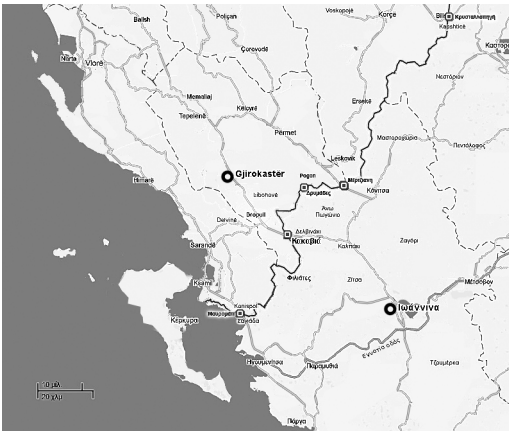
Ballsh
Poliçan
Voskopojë
Korçe
Bilisht
Κρυσταλλοπηγή
Kapshticë
Καστοριά
Narta
Vlorë
Çorovodë
Memaliaj
Këlcyrë
Tepelenë
Përmet
Ersekë
Νεστόριον
Leskovik
Μαστοροχώρια
Πεντάλοφος
Gjirokastër
Himarë
Libohovë
Pogon
Δρυμάδες
Μερτζιανή
Κόνιτσα
Delvinë
Dropull
Άνω Πωγώνιον
Δελβινάκι
Κακαβιά
Sarandë
Καλπάκι
Ζαγόρι
Φιλιάτες
Ksamil
Ζίτσα
Konispol
Μαυρομάτι
Σαγιάδα
Ιωάννινα
Μέτσοβον
Κέρκυρα
Εγνατία οδός
Ηγουμενίτσα
Παραμυθιά
Τζουμέρκα
Πάργα
10 μίλ
20 χλμ